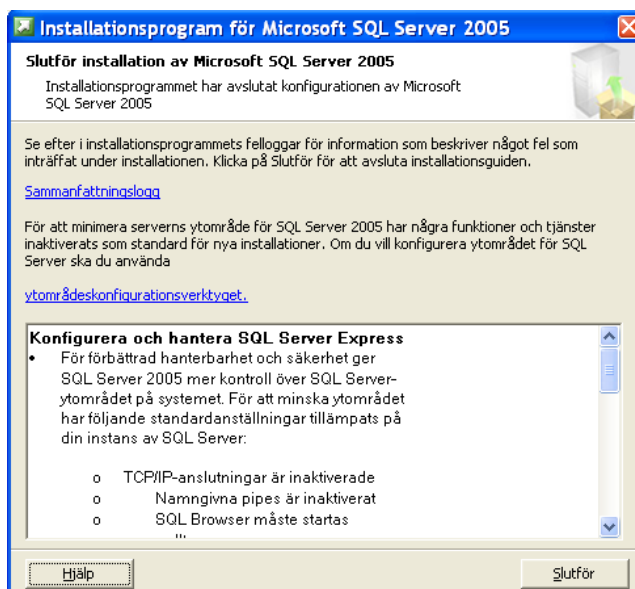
Installationsprogram för Microsoft SQL Server 2005

Slutför installation av Microsoft SQL Server 2005

Installationsprogrammet har avslutat konfigurationen av Microsoft SQL Server 2005

Se efter i installationsprogrammets felloggar för information som beskriver något fel som inträffat under installationen. Klicka på Slutför för att avsluta installationsguiden.

Sammanfattningslogg

För att minimera serverns ytområde för SQL Server 2005 har några funktioner och tjänster inaktiverats som standard för nya installationer. Om du vill konfigurera ytområdet för SQL Server ska du använda

ytområdeskonfigurationsverktyget.

Konfigurera och hantera SQL Server Express

• För förbättrad hanterbarhet och säkerhet ger SQL Server 2005 mer kontroll över SQL Server-ytområdet på systemet. För att minska ytområdet har följande standardanställningar tillämpats på din instans av SQL Server:

o TCP/IP-anslutningar är inaktiverade
o Namngivna pipes är inaktiverat
o SQL Browser måste startas

Hjälp

Slutför